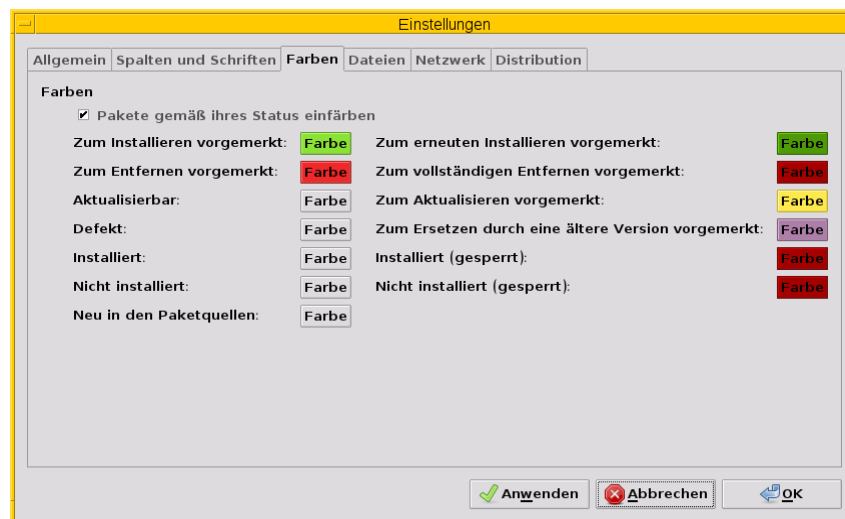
Einstellungen

Allgemein | Spalten und Schriften | Farben | Dateien | Netzwerk | Distribution

Farben

Pakete gemäß ihres Status einfärben

Zum Installieren vorgemerkt: Farbe
Zum Entfernen vorgemerkt: Farbe
Aktualisierbar: Farbe
Defekt: Farbe
Installiert: Farbe
Nicht installiert: Farbe
Neu in den Paketquellen: Farbe

Zum erneuten Installieren vorgemerkt: Farbe
Zum vollständigen Entfernen vorgemerkt: Farbe
Zum Aktualisieren vorgemerkt: Farbe
Zum Ersetzen durch eine ältere Version vorgemerkt: Farbe
Installiert (gesperrt): Farbe
Nicht installiert (gesperrt): Farbe

Anwenden | Abbrechen | OK